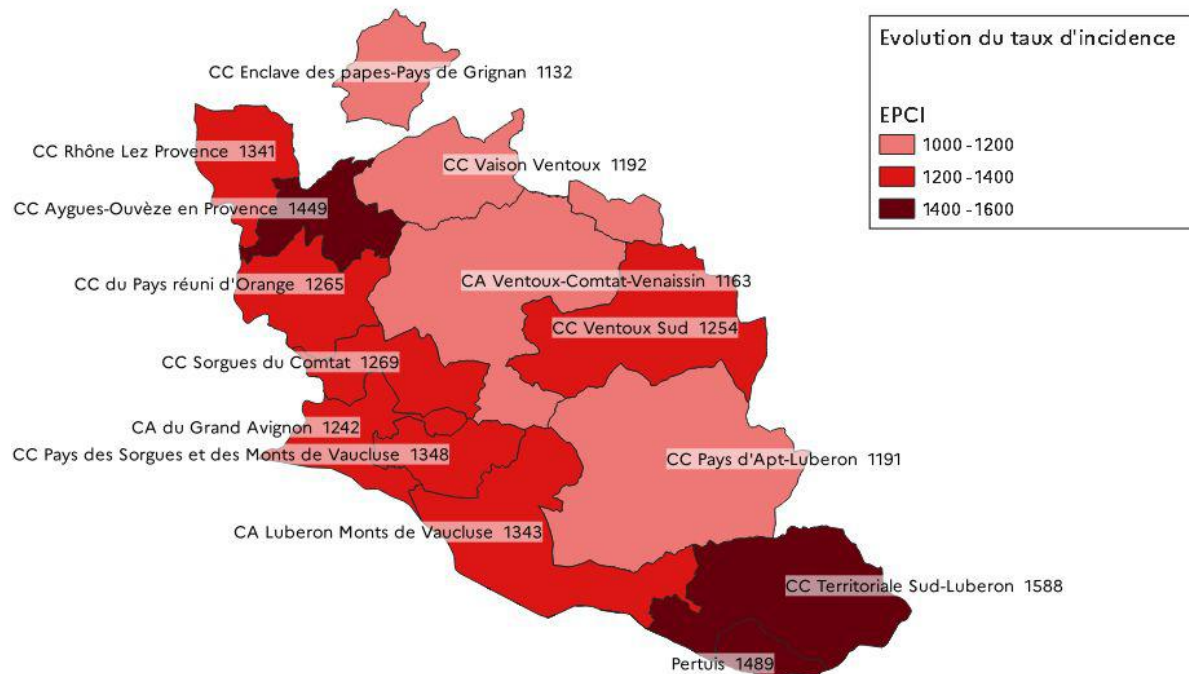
Evolution du taux d'incidence

EPCI
1000 - 1200
1200 - 1400
1400 - 1600

CC Enclave des papes-Pays de Grignan 1132
CC Rhône Lez Provence 1341
CC Vaison Ventoux 1192
CC Aygues-Ouvèze en Provence 1449
CA Ventoux-Comtat-Venaissin 1163
CC du Pays réuni d'Orange 1265
CC Ventoux Sud 1254
CC Sorgues du Comtat 1269
CA du Grand Avignon 1242
CC Pays des Sorgues et des Monts de Vaucluse 1348
CC Pays d'Apt-Luberon 1191
CA Luberon Monts de Vaucluse 1343
CC Territoriale Sud-Luberon 1588
Pertuis 1489